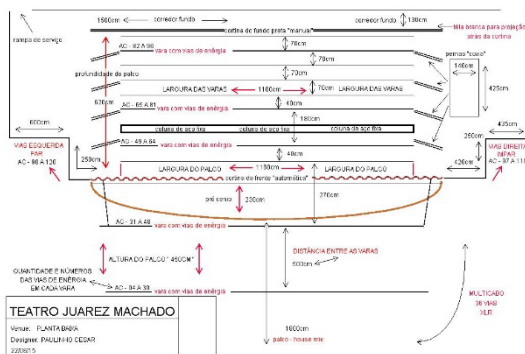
1500cm corredor fundo corredor fundo 130cm

rampa de serviço

cortina de fundo preta "manual"

tela branca para projeção atrás da cortina

AC - 82 A 98

vara com vias de energia

70cm

70cm

pernas "coxia"

profundidade do palco

70cm

140cm

LARGURA DAS VARAS 1100cm LARGURA DAS VARAS

70cm

425cm

670cm

AC - 65 A 81

vara com vias de energia

40cm

600cm

180cm

coluna de aço fixa coluna de aço fixa coluna de aço fixa

AC - 49 A 64

vara com vias de energia

40cm

260cm

VIAS ESQUERDA PAR

AC - 98 A 136

250cm

LARGURA DO PALCO 1150cm LARGURA DO PALCO

420cm

VIAS DIREITA ÍMPAR

AC - 97 A 11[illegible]

cortina de frente "automática"

pré cenas

330cm

270cm

AC - 31 A 48

vara com vias de energia

DISTÂNCIA ENTRE AS VARAS

500cm

ALTURA DO PALCO " 450CM"

QUANTIDADE E NÚMEROS DAS VIAS DE ENERGIA EM CADA VARA

AC - 04 A 30

vara com vias de energia

MULTICABO 36 VIAS XLR

TEATRO JUAREZ MACHADO

Venue: PLANTA BAIXA

Designer: PAULINHO CESAR

22/08/15

1600cm

palco - house mix